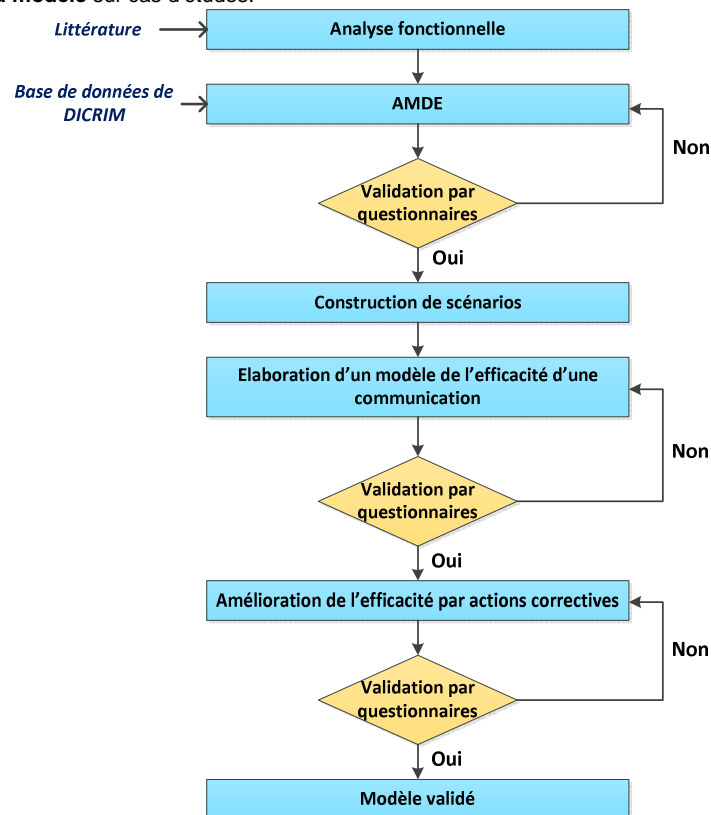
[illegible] modèle sur cas d'études.

Littérature

Analyse fonctionnelle

Base de données de DICRIM

AMDE

Validation par questionnaires

Non

Oui

Construction de scénarios

Elaboration d'un modèle de l'efficacité d'une communication

Validation par questionnaires

Non

Oui

Amélioration de l'efficacité par actions correctives

Validation par questionnaires

Non

Oui

Modèle validé